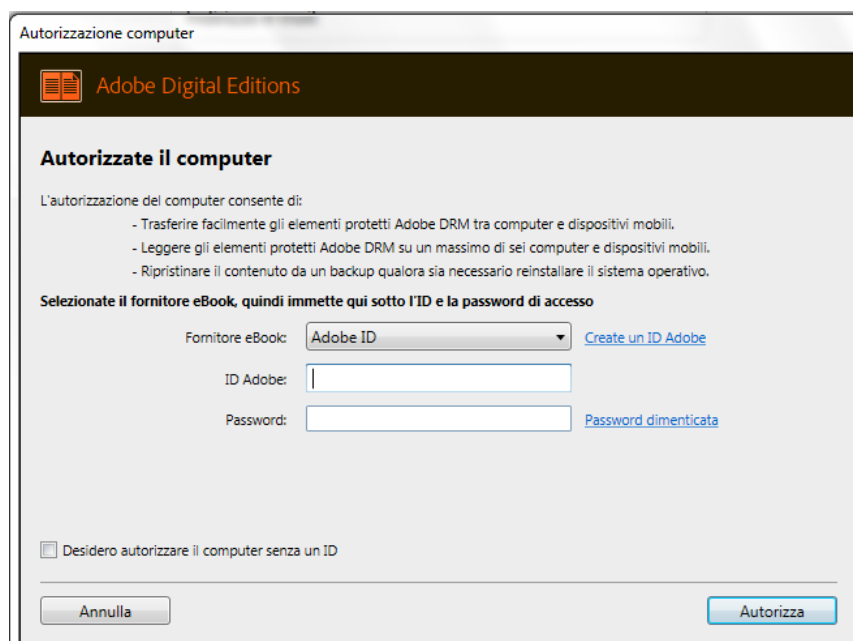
Autorizzazione computer

Adobe Digital Editions

Autorizzate il computer

L'autorizzazione del computer consente di:

- Trasferire facilmente gli elementi protetti Adobe DRM tra computer e dispositivi mobili.
- Leggere gli elementi protetti Adobe DRM su un massimo di sei computer e dispositivi mobili.
- Ripristinare il contenuto da un backup qualora sia necessario reinstallare il sistema operativo.

Selezionate il fornitore eBook, quindi immette qui sotto l'ID e la password di accesso

Fornitore eBook: Adobe ID

Create un ID Adobe

ID Adobe:

Password:

Password dimenticata

Desidero autorizzare il computer senza un ID

Annulla

Autorizza